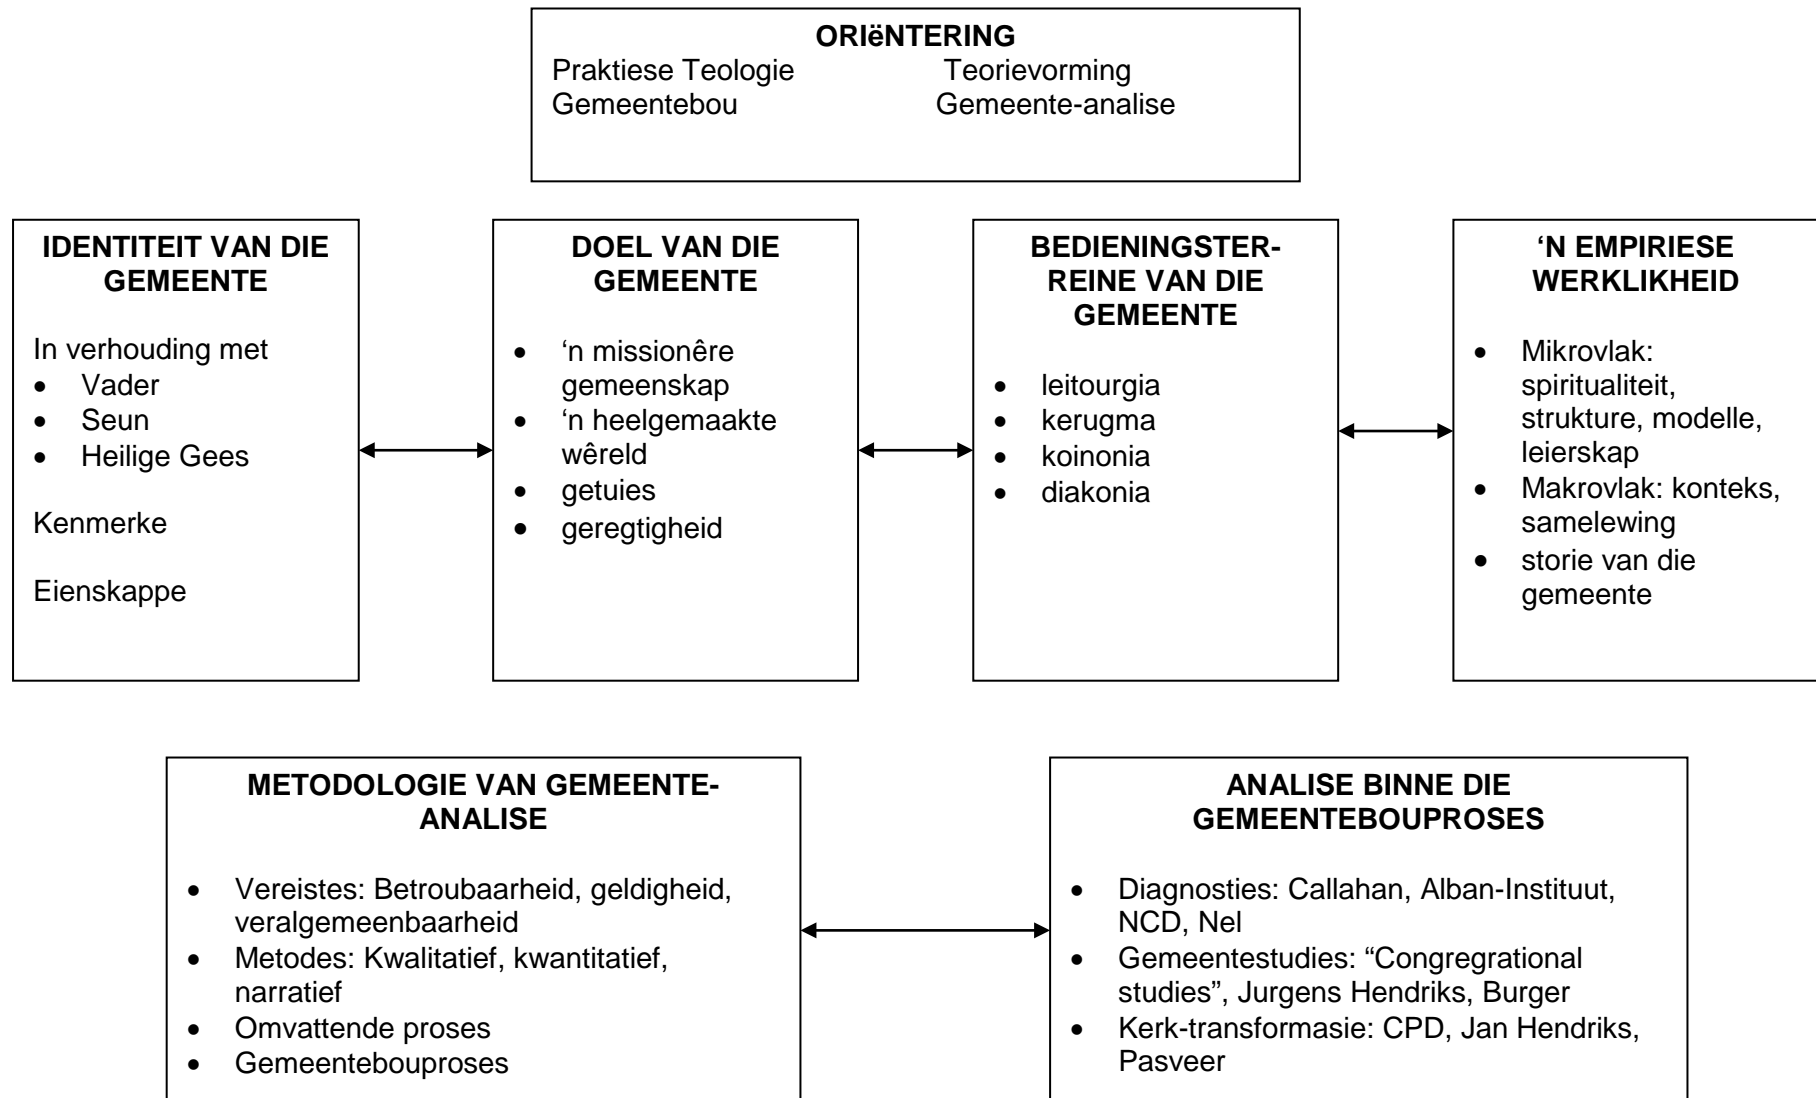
ORIëNTERING
Praktiese Teologie Teorievorming
Gemeentebou Gemeente-analise

IDENTITEIT VAN DIE GEMEENTE

In verhouding met
- Vader
- Seun
- Heilige Gees

Kenmerke

Eienskappe

DOEL VAN DIE GEMEENTE

- ‘n missionêre gemeenskap
- ‘n heelgemaakte wêreld
- getuies
- geregtigheid

BEDIENINGSTERREINE VAN DIE GEMEENTE

- leitourgia
- kerugma
- koinonia
- diakonia

‘N EMPIRIESE WERKLIKHEID

- Mikrovlak: spiritualiteit, strukture, modelle, leierskap
- Makrovlak: konteks, samelewing
- storie van die gemeente

METODOLOGIE VAN GEMEENTE-ANALISE

- Vereistes: Betroubaarheid, geldigheid, veralgemeenbaarheid
- Metodes: Kwalitatief, kwantitatief, narratief
- Omvattende proses
- Gemeentebouproses

ANALISE BINNE DIE GEMEENTEBOUPROSES

- Diagnosties: Callahan, Alban-Instituut, NCD, Nel
- Gemeentestudies: “Congregrational studies”, Jurgens Hendriks, Burger
- Kerk-transformasie: CPD, Jan Hendriks, Pasveer